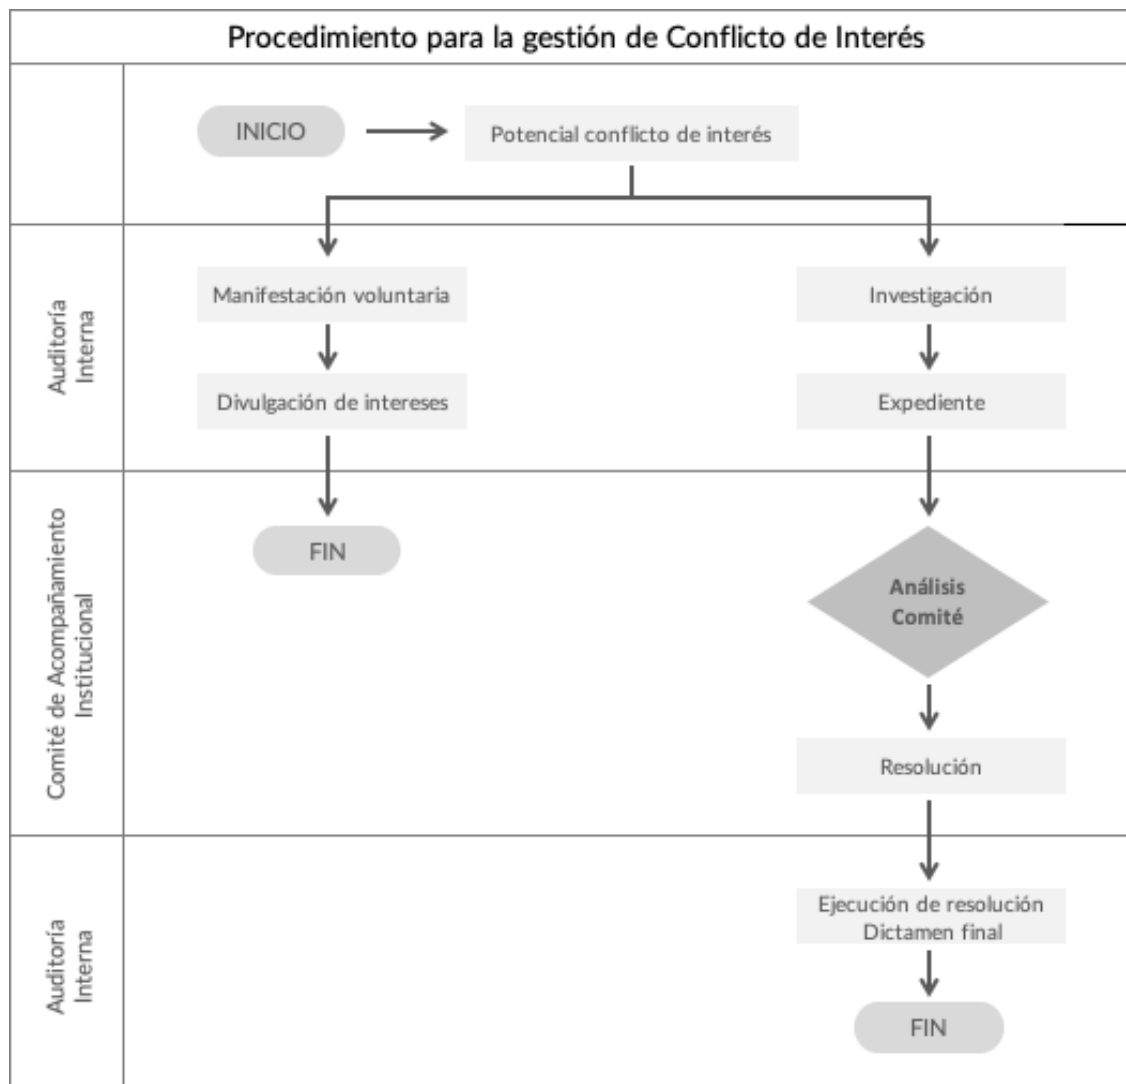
Procedimiento para la gestión de Conflicto de Interés

INICIO

Potencial conflicto de interés

Auditoría Interna

Manifestación voluntaria

Divulgación de intereses

Investigación

Expediente

Comité de Acompañamiento Institucional

FIN

Análisis Comité

Resolución

Auditoría Interna

Ejecución de resolución Dictamen final

FIN